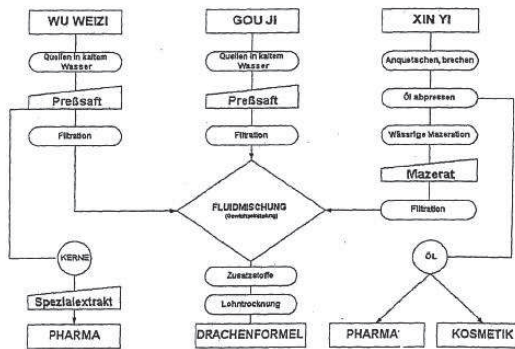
WU WEIZI

Quellen in kaltem Wasser

Preßsaft

Filtration

KERNE

Spezialextrakt

PHARMA

GOU JI

Quellen in kaltem Wasser

Preßsaft

Filtration

FLUIDMISCHUNG
(Gewichtsverhältnis)

Zusatzstoffe

Lohntrocknung

DRACHENFORMEL

XIN YI

Anquetschen, brechen

Öl abpressen

Wässrige Mazeration

Mazerat

Filtration

ÖL

PHARMA

KOSMETIK